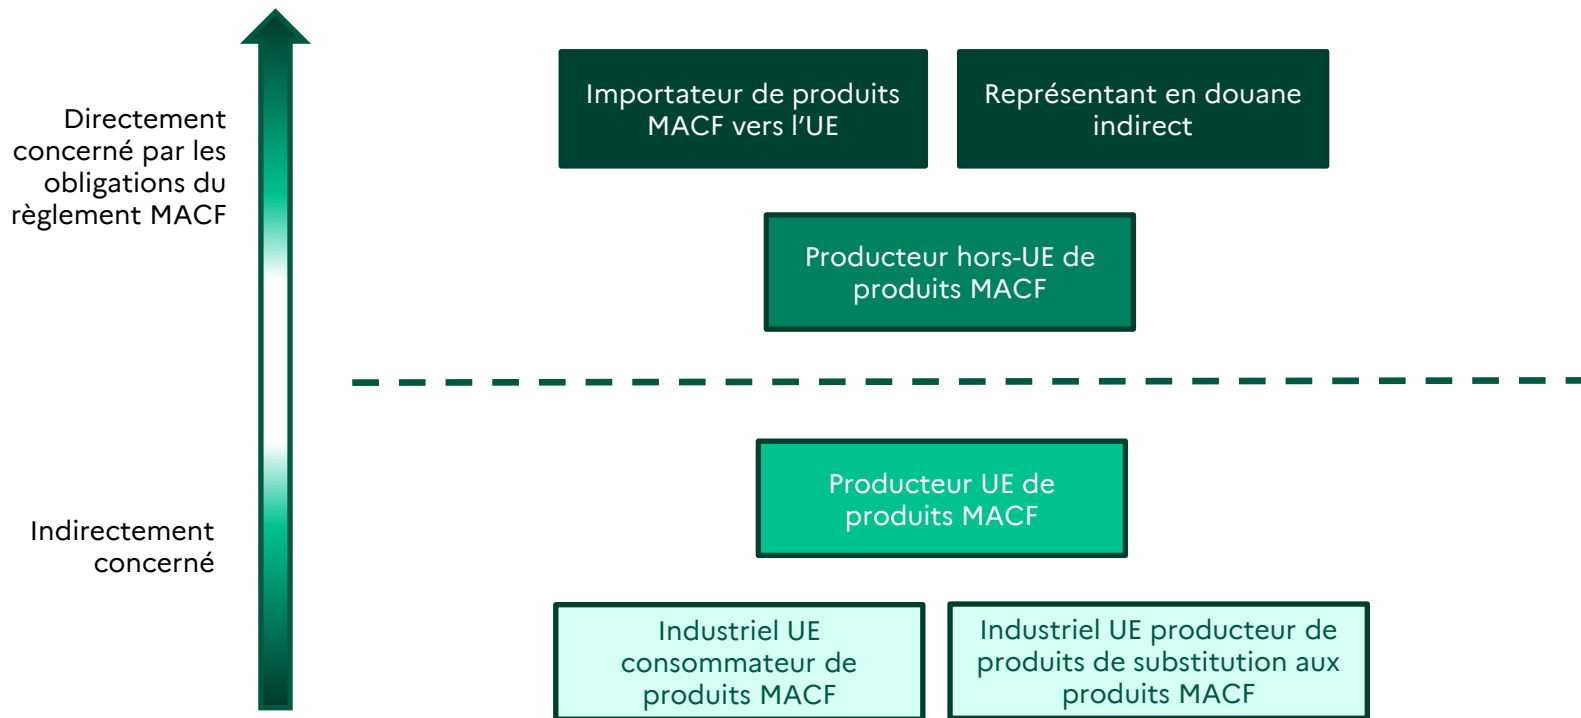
Directement concerné par les obligations du règlement MACF

Indirectement concerné

Importateur de produits MACF vers l'UE

Représentant en douane indirect

Producteur hors-UE de produits MACF

Producteur UE de produits MACF

Industriel UE consommateur de produits MACF

Industriel UE producteur de produits de substitution aux produits MACF